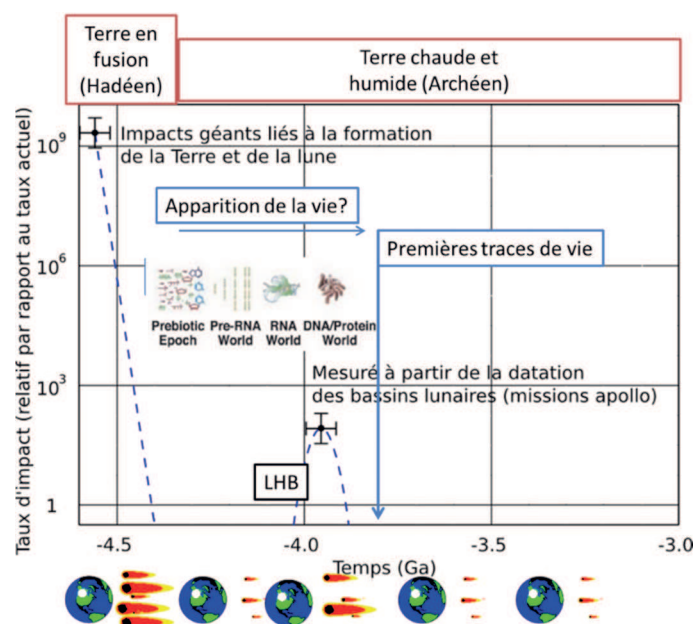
Terre en fusion (Hadéen)

Terre chaude et humide (Archéen)

$10^9$

Impacts géants liés à la formation de la Terre et de la lune

Apparition de la vie?

Premières traces de vie

$10^6$

Prebiotic Epoch

Pre-RNA World

RNA World

DNA/Protein World

Mesuré à partir de la datation des bassins lunaires (missions apollo)

$10^3$

LHB

1

Taux d'impact (relatif par rapport au taux actuel)

-4.5

-4.0

-3.5

-3.0

Temps (Ga)